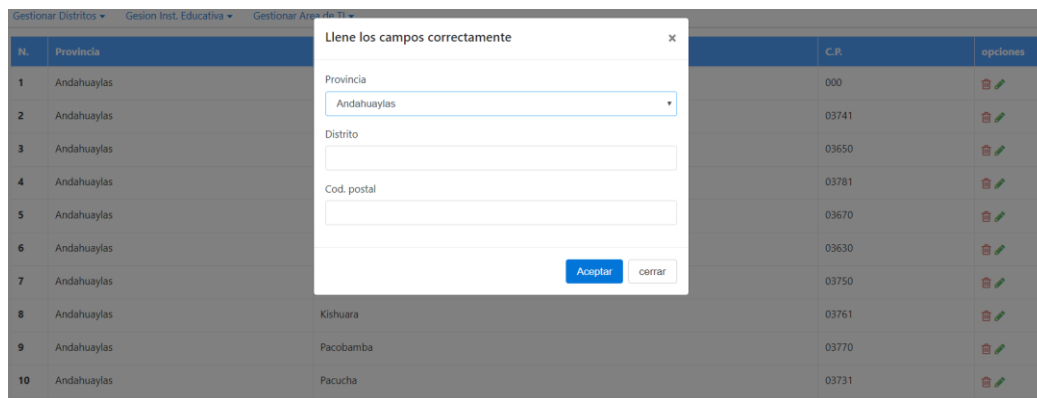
Gestionar Distritos ▾ Gesion Inst. Educativa ▾ Gestionar Area de TI ▾

Llene los campos correctamente ×

Provincia

Andahuaylas

Distrito

Cod. postal

Aceptar cerrar

| N. | Provincia | | C.P. | opciones |
|---|---|---|---|---|
| 1 | Andahuaylas | | 000 | |
| 2 | Andahuaylas | | 03741 | |
| 3 | Andahuaylas | | 03650 | |
| 4 | Andahuaylas | | 03781 | |
| 5 | Andahuaylas | | 03670 | |
| 6 | Andahuaylas | | 03630 | |
| 7 | Andahuaylas | | 03750 | |
| 8 | Andahuaylas | Kishuara | 03761 | |
| 9 | Andahuaylas | Pacobamba | 03770 | |
| 10 | Andahuaylas | Pacucha | 03731 | |